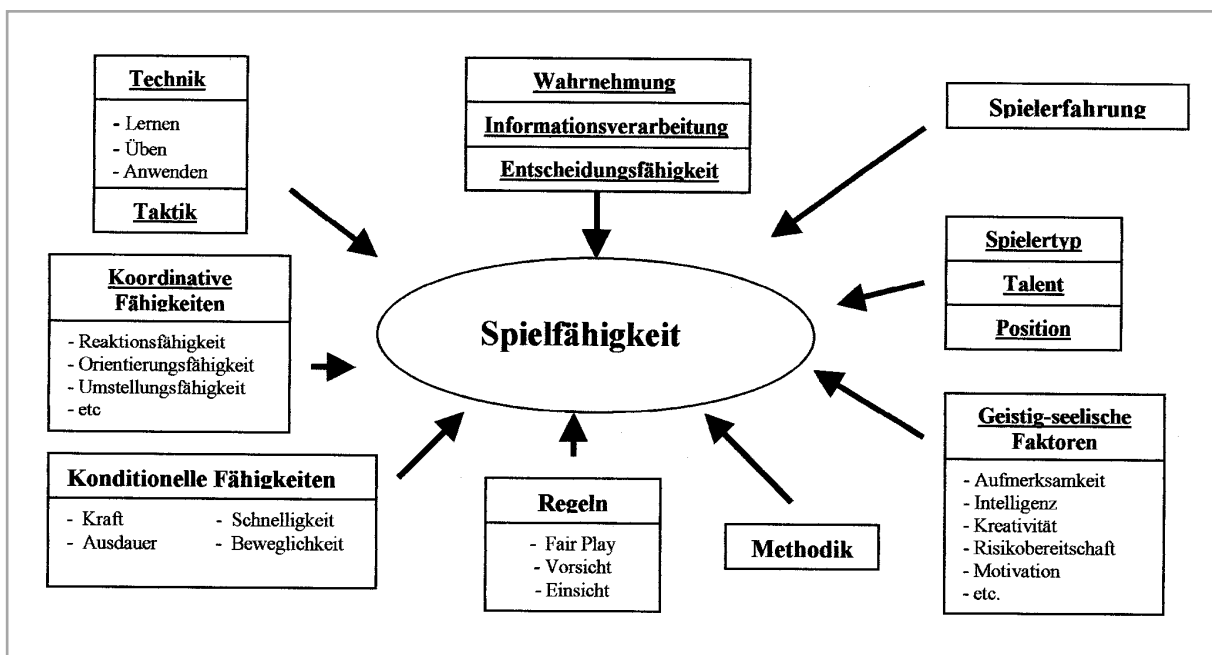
Technik
- Lernen
- Üben
- Anwenden
Taktik

Wahrnehmung
Informationsverarbeitung
Entscheidungsfähigkeit

Spielerfahrung

Koordinative Fähigkeiten
- Reaktionsfähigkeit
- Orientierungsfähigkeit
- Umstellungsfähigkeit
- etc

Spielfähigkeit

Spielertyp
Talent
Position

Geistig-seelische Faktoren
- Aufmerksamkeit
- Intelligenz
- Kreativität
- Risikobereitschaft
- Motivation
- etc.

Konditionelle Fähigkeiten
- Kraft
- Ausdauer
- Schnelligkeit
- Beweglichkeit

Regeln
- Fair Play
- Vorsicht
- Einsicht

Methodik